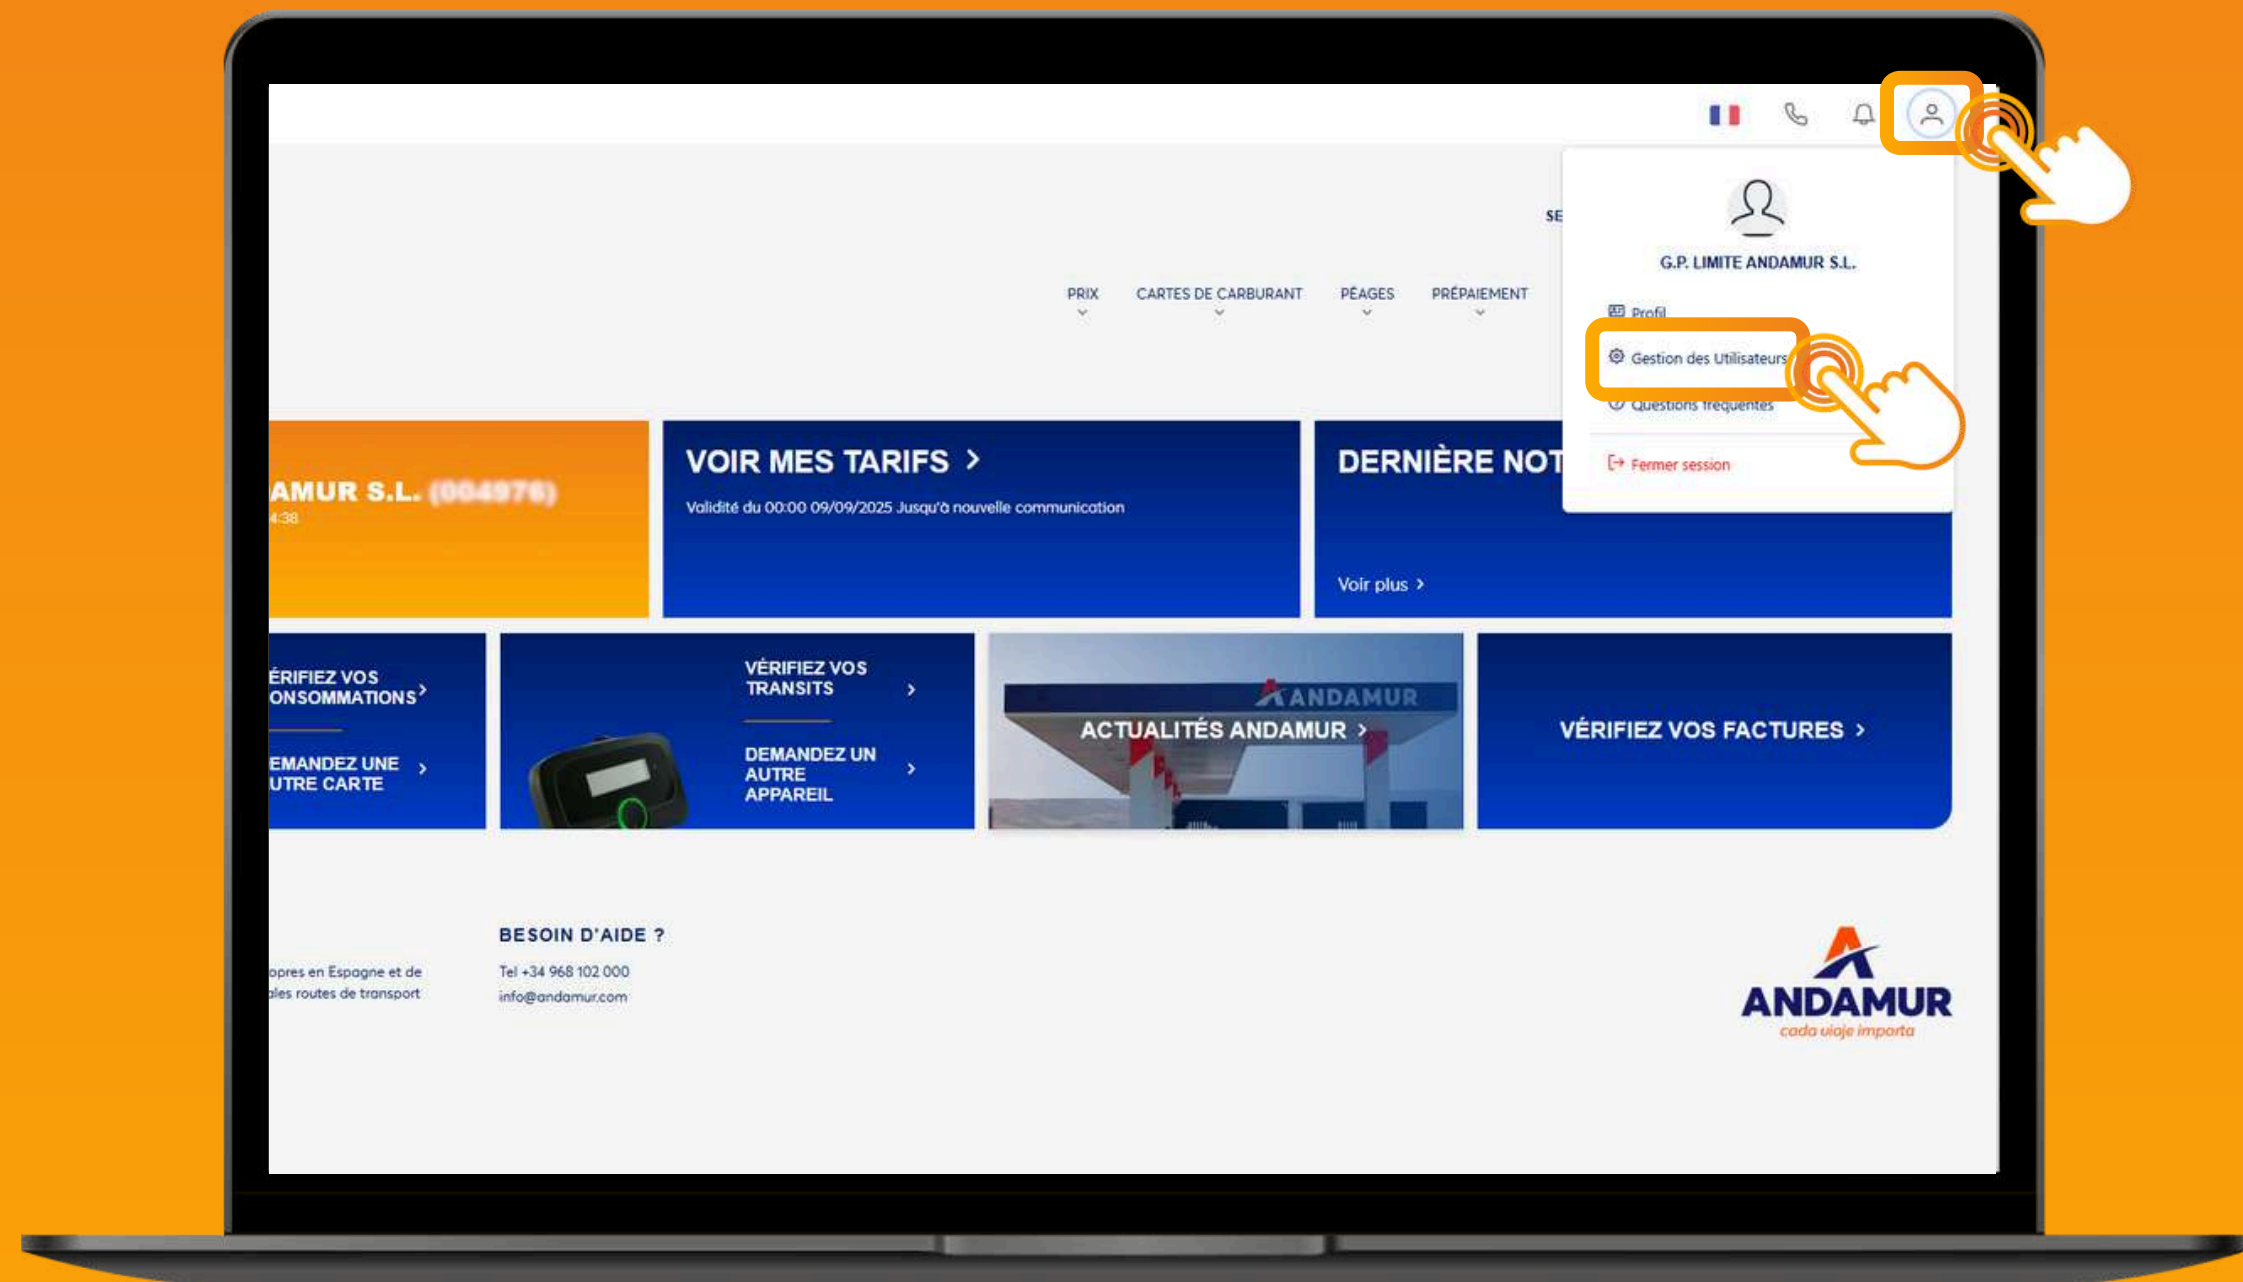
SE

PRIX

CARTES DE CARBURANT

PÉAGES

PRÉPAIEMENT

G.P. LIMITE ANDAMUR S.L.

Profil

Gestion des Utilisateurs

Questions fréquentes

Fermer session

AMUR S.L. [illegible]

4:38

VOIR MES TARIFS >

Validité du 00:00 09/09/2025 Jusqu'à nouvelle communication

DERNIÈRE NOT

Voir plus >

ÉRIFIEZ VOS ONSOMMATIONS >

EMANDEZ UNE UTRE CARTE >

VÉRIFIEZ VOS TRANSITS >

DEMANDEZ UN AUTRE APPAREIL >

ANDAMUR

ACTUALITÉS ANDAMUR >

VÉRIFIEZ VOS FACTURES >

opres en Espagne et de ales routes de transport

BESOIN D'AIDE ?

Tel +34 968 102 000

info@andamur.com

ANDAMUR

cada viaje importa